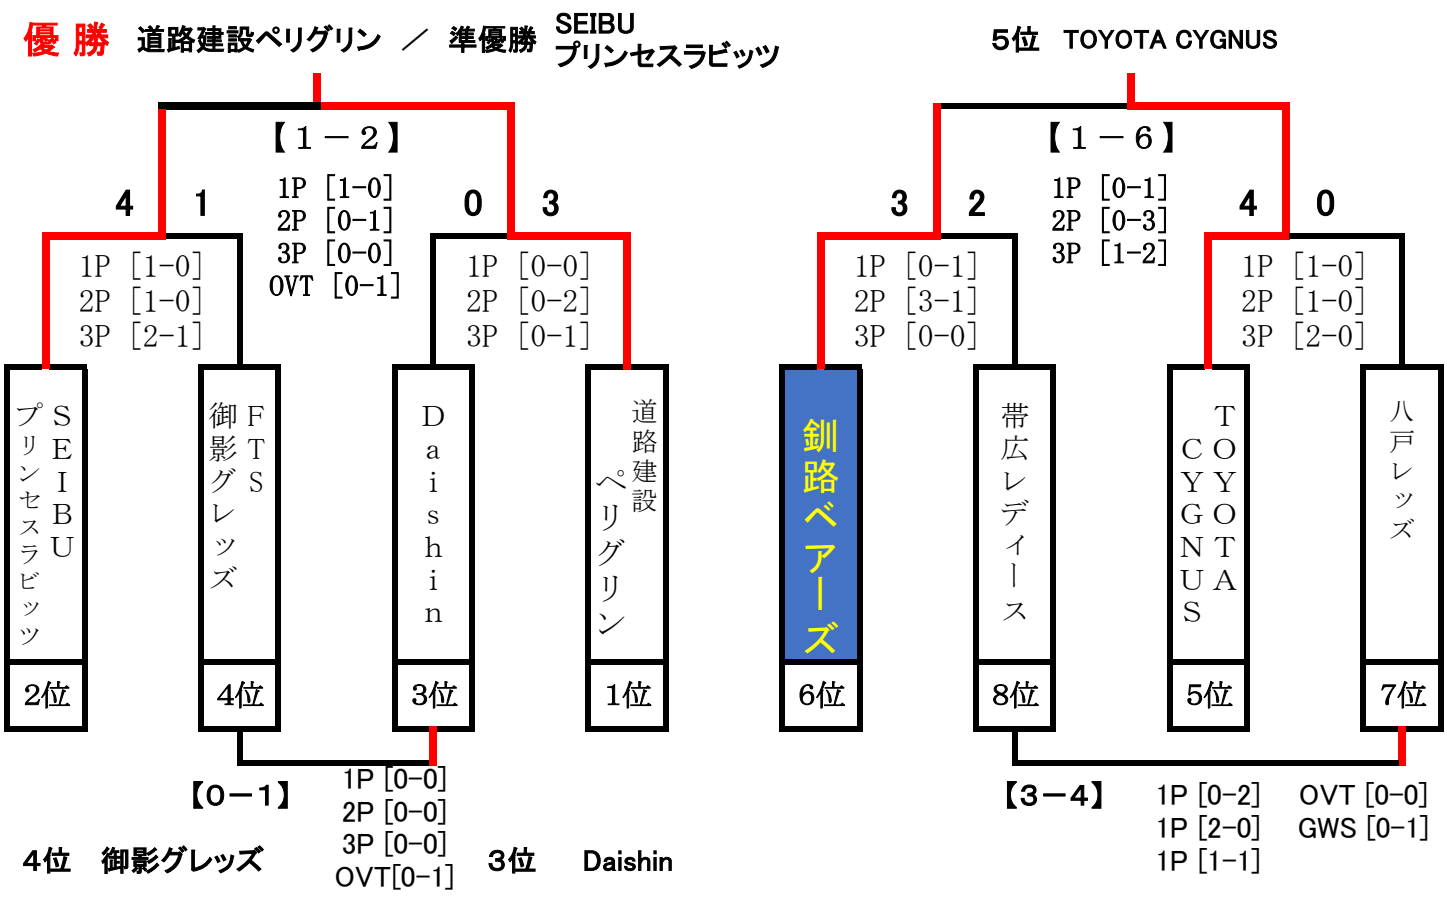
優 勝　道路建設ペリグリン　／　準優勝　SEIBU プリンセスラビッツ

5位　TOYOTA CYGNUS

【1－2】
1P [1-0]
2P [0-1]
3P [0-0]
OVT [0-1]

4　1　0　3

1P [1-0]
2P [1-0]
3P [2-1]

1P [0-0]
2P [0-2]
3P [0-1]

SEIBU プリンセスラビッツ
FTS 御影グレッズ
Daishin
道路建設 ペリグリン

2位　4位　3位　1位

【1－6】
1P [0-1]
2P [0-3]
3P [1-2]

3　2　4　0

1P [0-1]
2P [3-1]
3P [0-0]

1P [1-0]
2P [1-0]
3P [2-0]

釧路ベアーズ
帯広レディース
TOYOTA CYGNUS
八戸レッズ

6位　8位　5位　7位

【0－1】
1P [0-0]
2P [0-0]
3P [0-0]
OVT[0-1]

4位　御影グレッズ　3位　Daishin

【3－4】
1P [0-2]
1P [2-0]
1P [1-1]
OVT [0-0]
GWS [0-1]